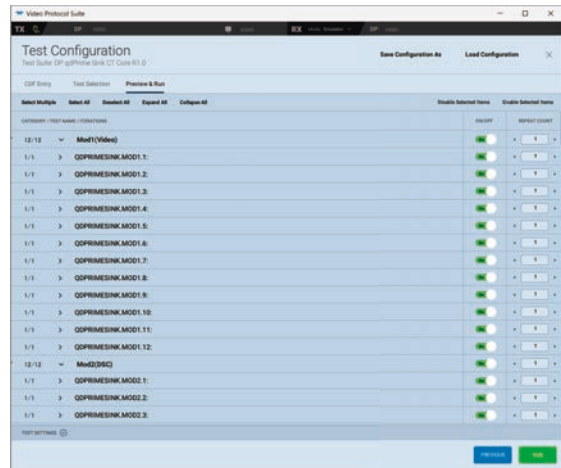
Video Protocol Suite

TX DP RX DP

Test Configuration
Test Suite DP qdPrime Sink CT Core R1.0

Save Configuration As
Load Configuration

CDF Entry
Test Selection
Preview & Run

Select Multiple
Select All
Deselect All
Expand All
Collapse All
Disable Selected Items
Enable Selected Items

| CATEGORY / TEST NAME / ITERATIONS | ON/OFF | REPEAT COUNT |
|---|---|---|
| 12/12 Mod1(Video) | ON | 1 |
| 1/1 QDPRIMESINK.MOD1.1: | ON | 1 |
| 1/1 QDPRIMESINK.MOD1.2: | ON | 1 |
| 1/1 QDPRIMESINK.MOD1.3: | ON | 1 |
| 1/1 QDPRIMESINK.MOD1.4: | ON | 1 |
| 1/1 QDPRIMESINK.MOD1.5: | ON | 1 |
| 1/1 QDPRIMESINK.MOD1.6: | ON | 1 |
| 1/1 QDPRIMESINK.MOD1.7: | ON | 1 |
| 1/1 QDPRIMESINK.MOD1.8: | ON | 1 |
| 1/1 QDPRIMESINK.MOD1.9: | ON | 1 |
| 1/1 QDPRIMESINK.MOD1.10: | ON | 1 |
| 1/1 QDPRIMESINK.MOD1.11: | ON | 1 |
| 1/1 QDPRIMESINK.MOD1.12: | ON | 1 |
| 12/12 Mod2(DSC) | ON | 1 |
| 1/1 QDPRIMESINK.MOD2.1: | ON | 1 |
| 1/1 QDPRIMESINK.MOD2.2: | ON | 1 |
| 1/1 QDPRIMESINK.MOD2.3: | ON | 1 |

TEST SETTINGS

PREVIOUS
RUN